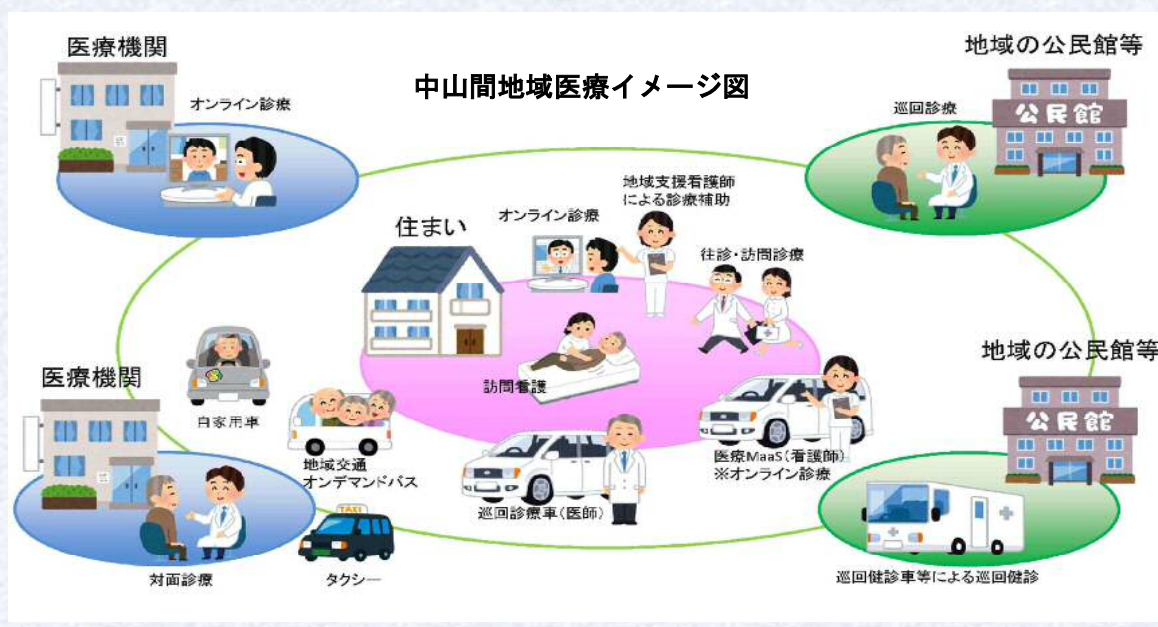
中山間地域医療イメージ図

医療機関

オンライン診療

地域の公民館等

公民館

巡回診療

住まい

オンライン診療

地域支援看護師による診療補助

往診・訪問診療

訪問看護

医療機関

自家用車

地域交通 オンデマンドバス

対面診療

TAXI

タクシー

巡回診療車(医師)

医療MaaS(看護師) ※オンライン診療

地域の公民館等

公民館

巡回健診車等による巡回健診